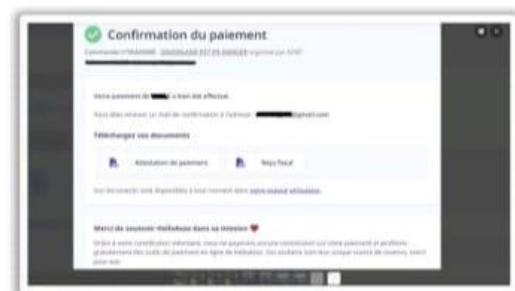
Confirmation du paiement

Commande n°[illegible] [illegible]

Votre paiement de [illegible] a bien été effectué.

Vous allez recevoir un mail de confirmation à l'adresse : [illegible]@gmail.com

Téléchargez vos documents

Attestation de paiement

Reçu fiscal

Vos documents sont disponibles à tout moment dans votre espace utilisateur.

Merci de soutenir HelloAsso dans sa mission

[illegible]